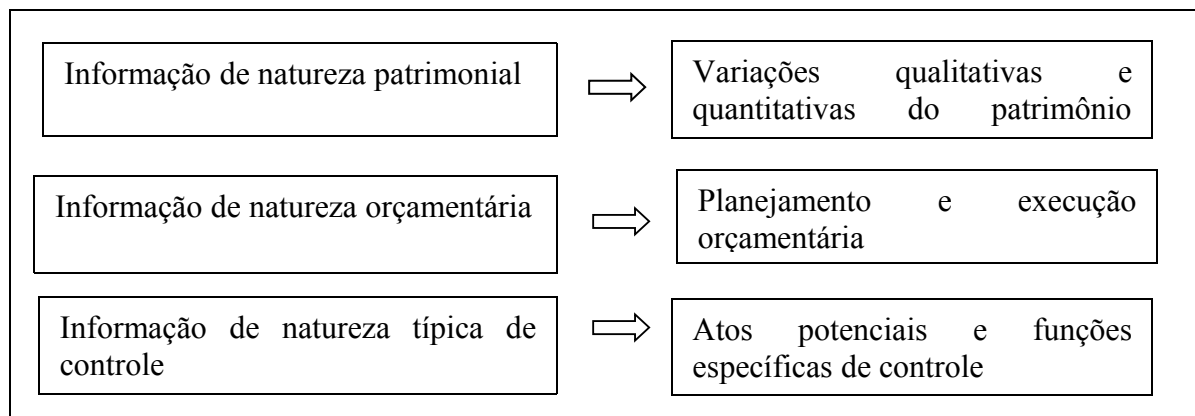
Informação de natureza patrimonial

Variações qualitativas e quantitativas do patrimônio

Informação de natureza orçamentária

Planejamento e execução orçamentária

Informação de natureza típica de controle

Atos potenciais e funções específicas de controle